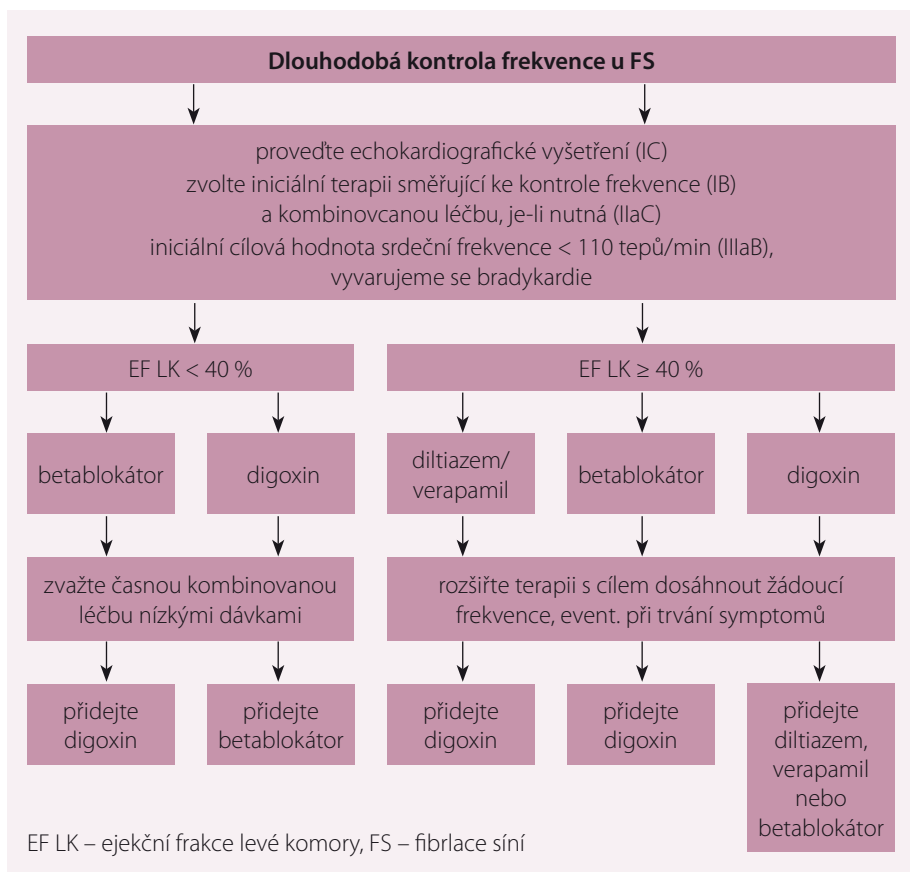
Dlouhodobá kontrola frekvence u FS

proveďte echokardiografické vyšetření (IC)
zvolte iniciální terapii směřující ke kontrole frekvence (IB)
a kombinovcanou léčbu, je-li nutná (IIaC)
iniciální cílová hodnota srdeční frekvence < 110 tepů/min (IIIaB),
vyvarujeme se bradykardie

EF LK < 40 %

betablokátor

digoxin

zvažte časnou kombinovanou léčbu nízkými dávkami

přidejte digoxin

přidejte betablokátor

EF LK ≥ 40 %

diltiazem/ verapamil

betablokátor

digoxin

rozšiřte terapii s cílem dosáhnout žádoucí frekvence, event. při trvání symptomů

přidejte digoxin

přidejte digoxin

přidejte diltiazem, verapamil nebo betablokátor

EF LK – ejekční frakce levé komory, FS – fibrilace síní